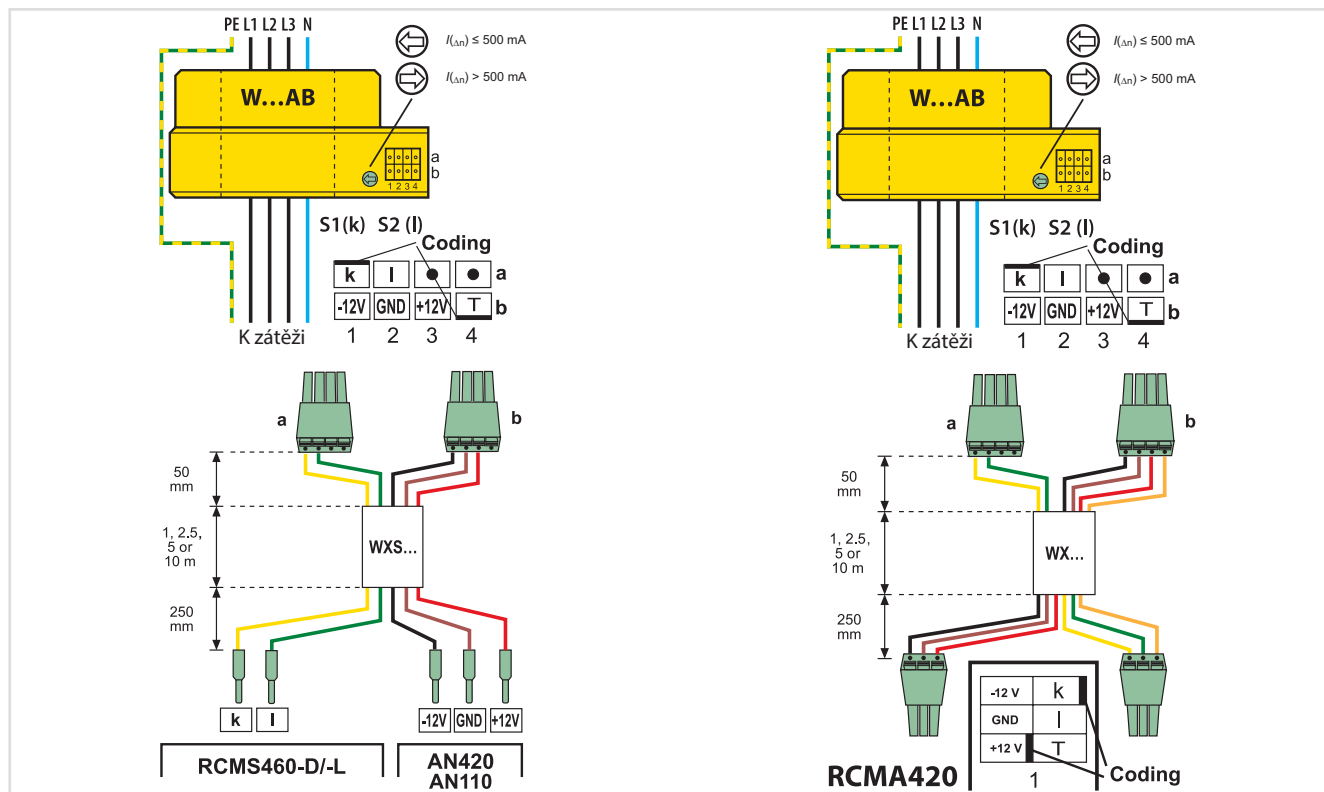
PE L1 L2 L3 N

$I_{(\Delta n)} \leq 500$ mA

$I_{(\Delta n)} > 500$ mA

W...AB

a
b
1 2 3 4

S1(k) S2 (l)
Coding

| k | l | ● | ● | a |
|---|---|---|---|---|
| -12V | GND | +12V | T | b |
| 1 | 2 | 3 | 4 | |

K zátěži

a
b

50 mm

1, 2.5, 5 or 10 m

WXS...

250 mm

k l

-12V GND +12V

RCMS460-D/-L

AN420
AN110

PE L1 L2 L3 N

$I_{(\Delta n)} \leq 500$ mA

$I_{(\Delta n)} > 500$ mA

W...AB

a
b
1 2 3 4

S1(k) S2 (l)
Coding

| k | l | ● | ● | a |
|---|---|---|---|---|
| -12V | GND | +12V | T | b |
| 1 | 2 | 3 | 4 | |

K zátěži

a
b

50 mm

1, 2.5, 5 or 10 m

WX...

250 mm

| -12 V | k |
|---|---|
| GND | l |
| +12 V | T |

1

Coding

RCMA420